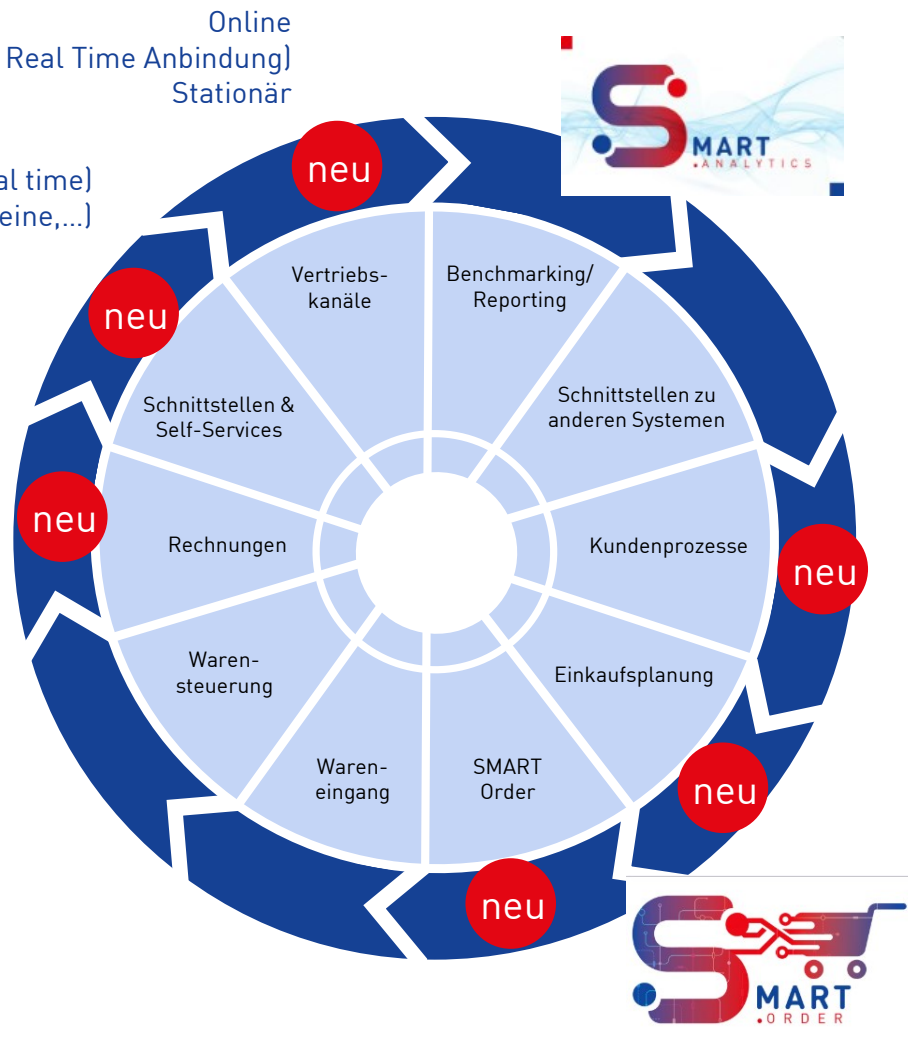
Online
Real Time Anbindung)
Stationär

al time)
eine,...)

MART
ANALYTICS

neu

neu

neu

neu

neu

neu

Vertriebskanäle

Benchmarking/ Reporting

Schnittstellen zu anderen Systemen

Kundenprozesse

Einkaufsplanung

SMART Order

Wareneingang

Warensteuerung

Rechnungen

Schnittstellen & Self-Services

MART
ORDER